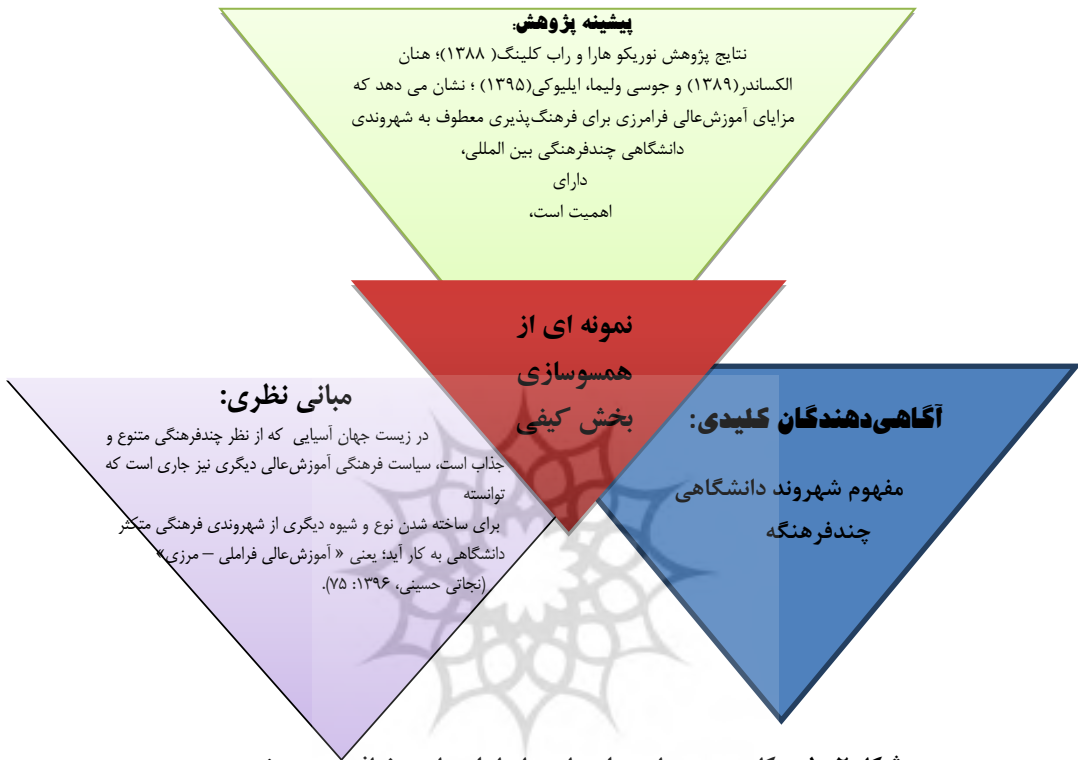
پیشینه پژوهش:
نتایج پژوهش نوریکو هارا و راب کلینگ( ۱۳۸۸)؛ هنان الکساندر(۱۳۸۹) و جوسی ولیما، ایلیوکی(۱۳۹۵) ؛ نشان می دهد که مزایای آموزش‌عالی فرامرزی برای فرهنگ‌پذیری معطوف به شهروندی دانشگاهی چندفرهنگی بین المللی،
دارای
اهمیت است،

نمونه ای از همسوسازی بخش کیفی

مبانی نظری:
در زیست جهان آسیایی که از نظر چندفرهنگی متنوع و جذاب است، سیاست فرهنگی آموزش‌عالی دیگری نیز جاری است که توانسته
برای ساخته شدن نوع و شیوه دیگری از شهروندی فرهنگی متکثر دانشگاهی به کار آید؛ یعنی « آموزش‌عالی فراملی – مرزی» (نجاتی حسینی، ۱۳۹۶: ۷۵).

آگاهی‌دهندگان کلیدی:
مفهوم شهروند دانشگاهی چندفرهنگه

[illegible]